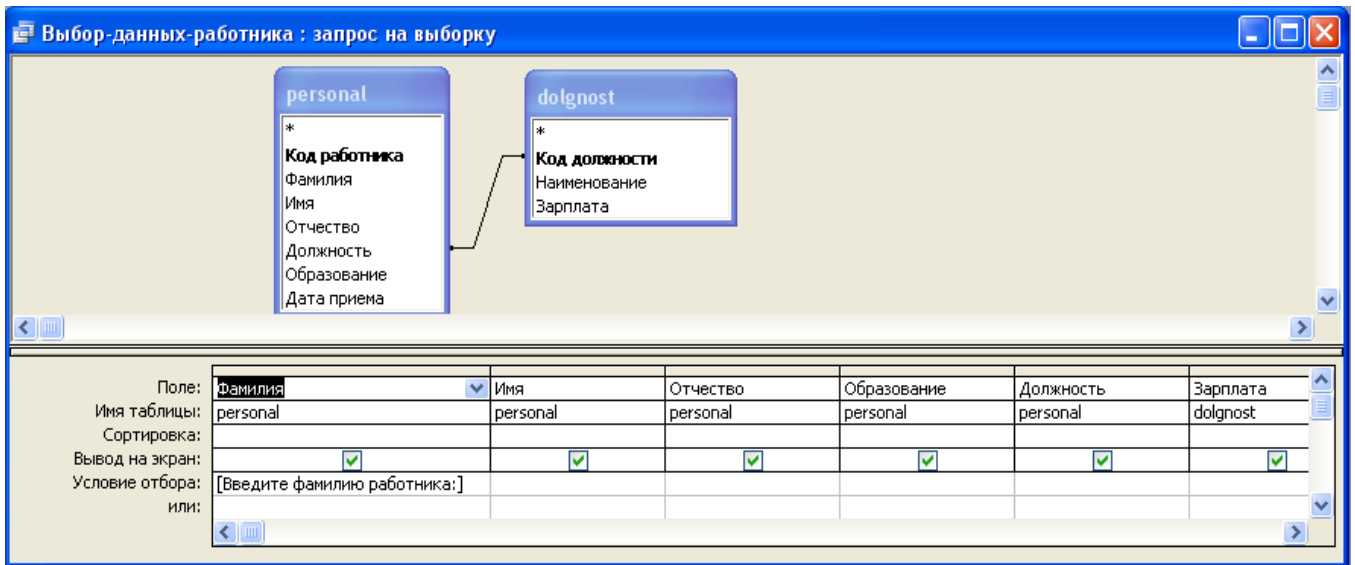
Выбор-данных-работника : запрос на выборку

personal
*
Код работника
Фамилия
Имя
Отчество
Должность
Образование
Дата приема

dolgnost
*
Код должности
Наименование
Зарплата

| Поле: | Фамилия | Имя | Отчество | Образование | Должность | Зарплата |
|---|---|---|---|---|---|---|
| Имя таблицы: | personal | personal | personal | personal | personal | dolgnost |
| Сортировка: | | | | | | |
| Вывод на экран: | ☑ | ☑ | ☑ | ☑ | ☑ | ☑ |
| Условие отбора: | [Введите фамилию работника:] | | | | | |
| или: | | | | | | |